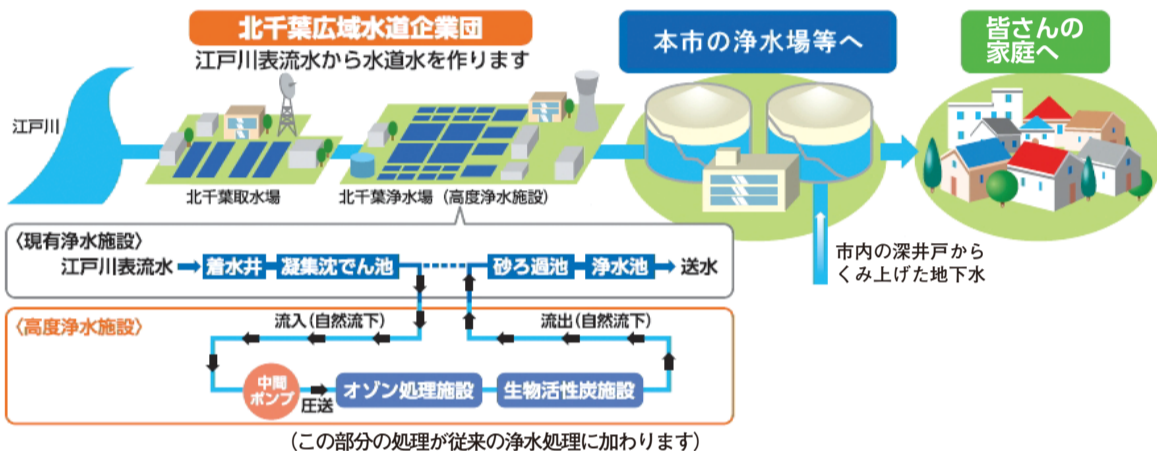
北千葉広域水道企業団
江戸川表流水から水道水を作ります

本市の浄水場等へ

皆さんの家庭へ

江戸川

北千葉取水場

北千葉浄水場（高度浄水施設）

〈現有浄水施設〉
江戸川表流水 → 着水井 → 凝集沈でん池 …… 砂ろ過池 → 浄水池 → 送水

市内の深井戸からくみ上げた地下水

〈高度浄水施設〉
流入（自然流下）
流出（自然流下）
中間ポンプ
圧送
オゾン処理施設
生物活性炭施設

（この部分の処理が従来の浄水処理に加わります）